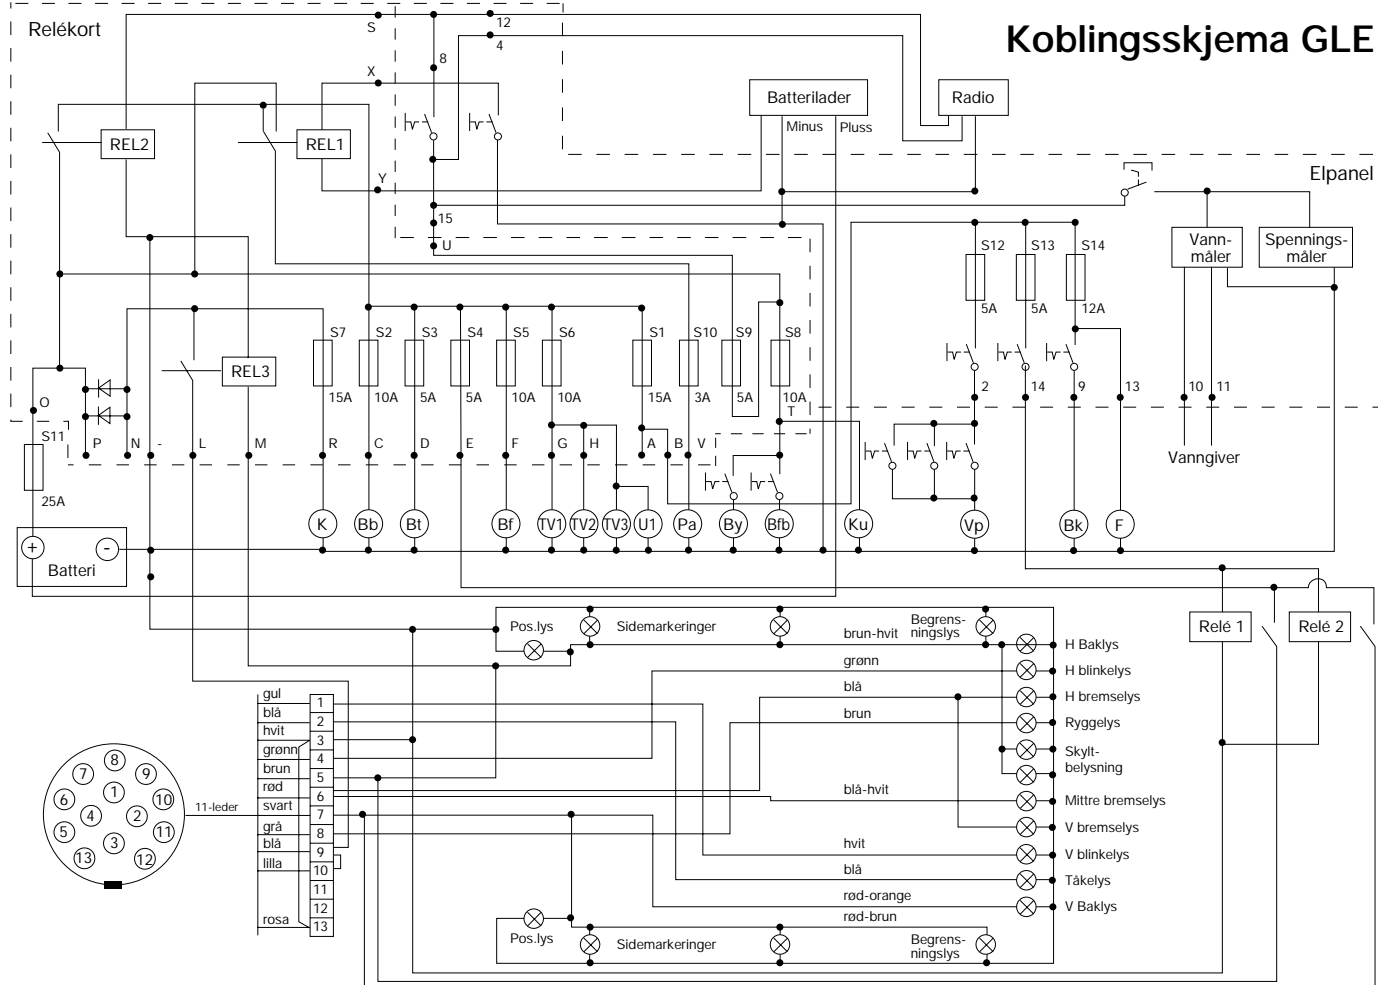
Koblingsskjema GLE

Relékort

S
12
4
8
X
Y
15
U

REL2
REL1
REL3

Batterilader
Minus
Pluss
Radio

Elpanel

Vann-
måler
Spennings-
måler

S12
S13
S14
5A
5A
12A

S7
S2
S3
S4
S5
S6
S1
S10
S9
S8
15A
10A
5A
5A
10A
10A
15A
3A
5A
10A
T

2
14
9
13
10
11
Vanngiver

O
S11
25A
P
N
-
L
M
R
C
D
E
F
G
H
A
B
V

K
Bb
Bt
Bf
TV1
TV2
TV3
U1
Pa
By
Bfb
Ku
Vp
Bk
F

+
-
Batteri

Relé 1
Relé 2

Pos.lys
Sidemarkeringer
Begrens-
ningslys
brun-hvit
H Baklys
grønn
H blinkelys
blå
H bremselys
brun
Ryggelys
Skylt-
belysning
blå-hvit
Mittre bremselys
V bremselys
hvit
V blinkelys
blå
Tåkelys
rød-orange
V Baklys
rød-brun
Pos.lys
Sidemarkeringer
Begrens-
ningslys

gul
blå
hvit
grønn
brun
rød
svart
grå
blå
lilla
rosa
1
2
3
4
5
6
7
8
9
10
11
12
13

11-leder
8
7
9
6
1
10
4
2
5
11
3
13
12